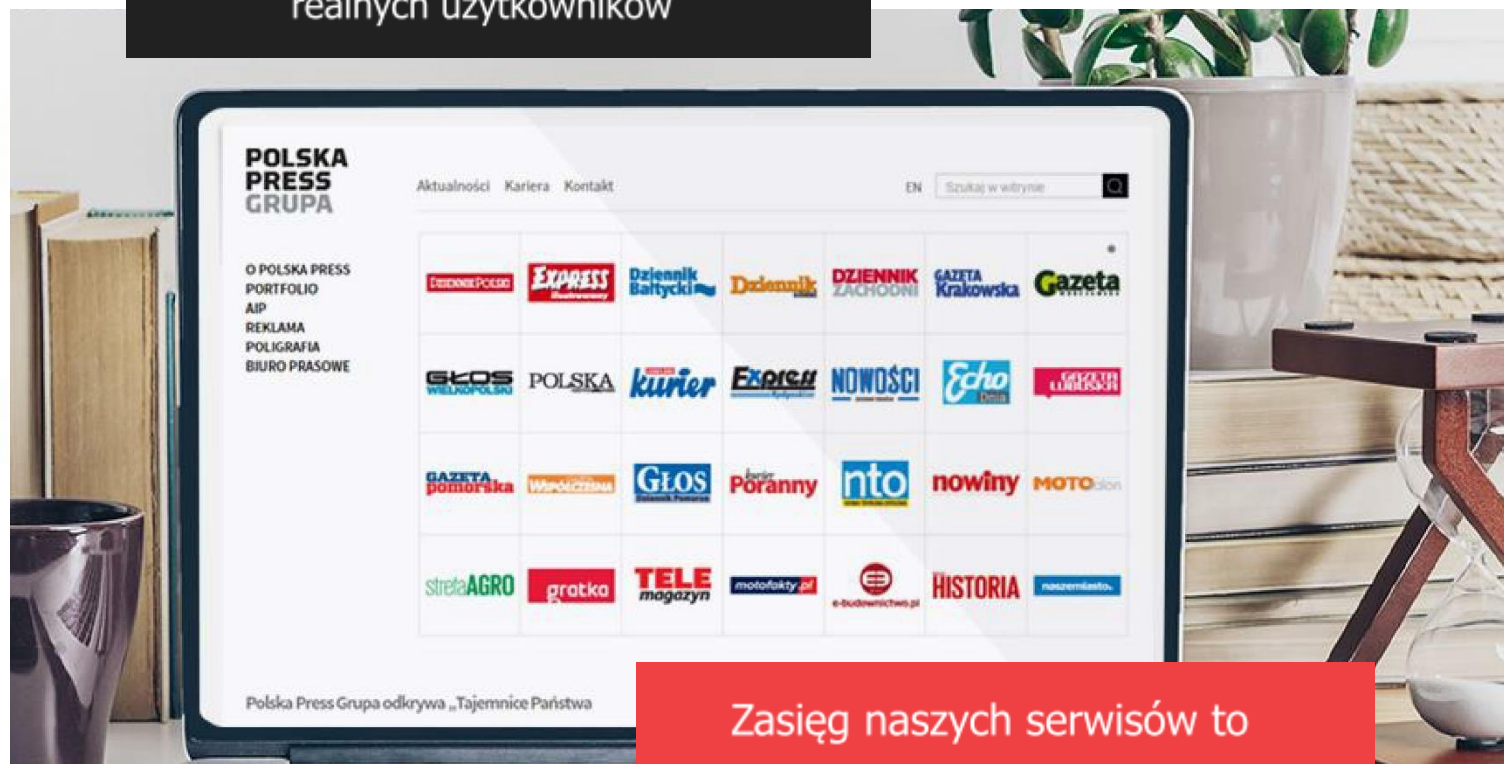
realnych użytkowników

POLSKA PRESS GRUPA

Aktualności Kariera Kontakt

EN Szukaj w witrynie

O POLSKA PRESS
PORTFOLIO
AIP
REKLAMA
POLIGRAFIA
BIURO PRASOWE

DZIENNIK POLSKI
EXPRESS Ilustrowany
Dziennik Bałtycki
Dziennik
DZIENNIK ZACHODNI
GAZETA Krakowska
Gazeta

GŁOS WIELKOPOLSKI
POLSKA
kurier
Express
NOWOŚCI
Echo Dnia
GAZETA LUBUSKA

GAZETA pomorska
WSPÓŁCZESNA
GŁOS Dziennik Pomorza
Kurier Poranny
nto
nowiny
MOTO

strefaAGRO
gratka
TELE magazyn
motofakty.pl
e-budownictwo.pl
HISTORIA
naszemiasto

Polska Press Grupa odkrywa „Tajemnice Państwa

Zasięg naszych serwisów to